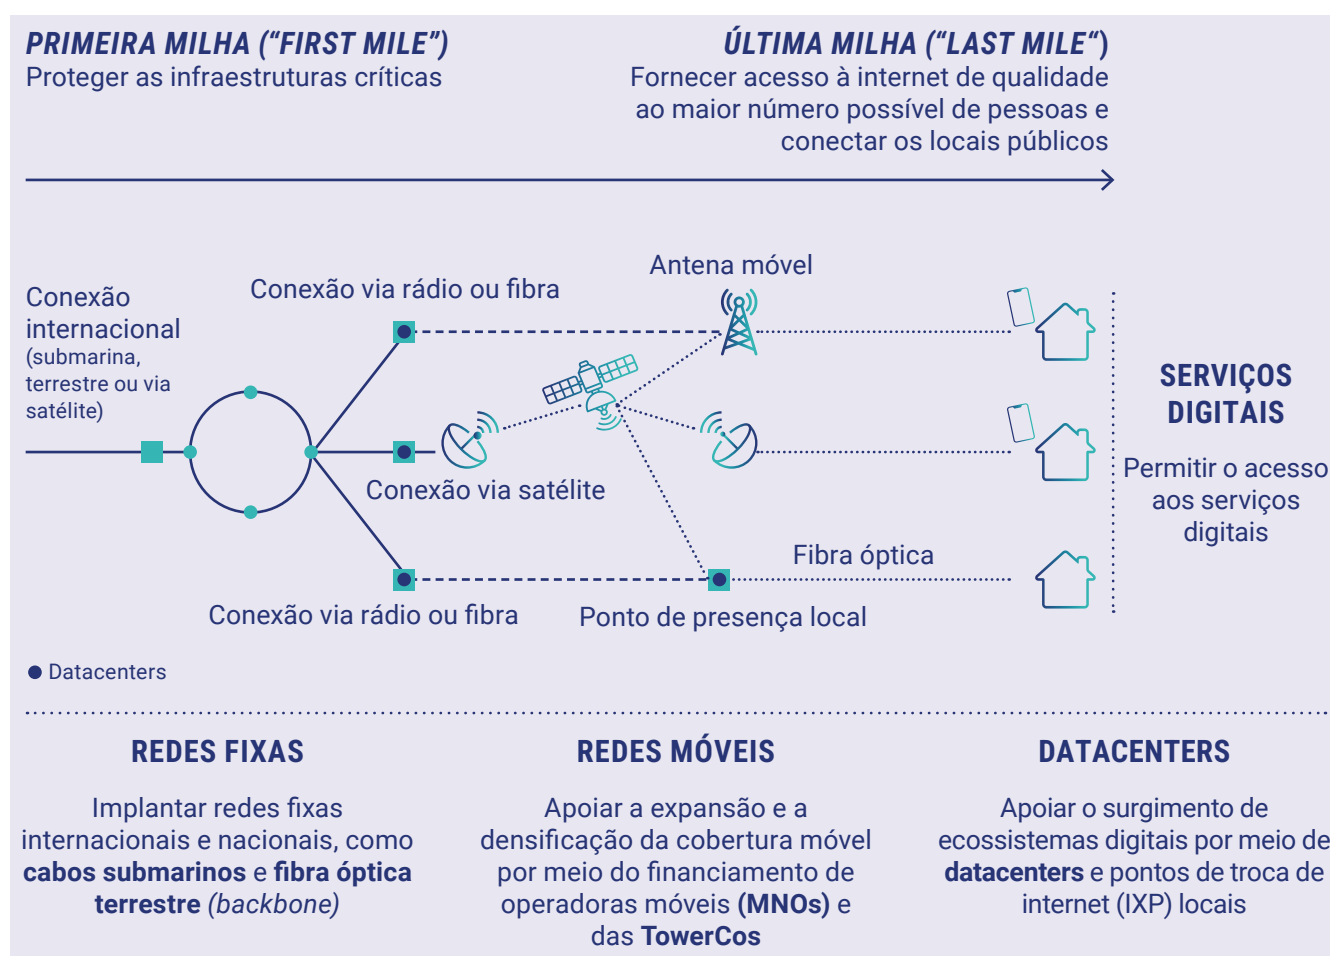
PRIMEIRA MILHA ("FIRST MILE")
Proteger as infraestruturas críticas

ÚLTIMA MILHA ("LAST MILE")
Fornecer acesso à internet de qualidade ao maior número possível de pessoas e conectar os locais públicos

Conexão internacional (submarina, terrestre ou via satélite)

Conexão via rádio ou fibra

Antena móvel

Conexão via satélite

Fibra óptica

Conexão via rádio ou fibra

Ponto de presença local

SERVIÇOS DIGITAIS

Permitir o acesso aos serviços digitais

Datacenters

REDES FIXAS

Implantar redes fixas internacionais e nacionais, como **cabos submarinos** e **fibra óptica terrestre** *(backbone)*

REDES MÓVEIS

Apoiar a expansão e a densificação da cobertura móvel por meio do financiamento de operadoras móveis **(MNOs)** e das **TowerCos**

DATACENTERS

Apoiar o surgimento de ecossistemas digitais por meio de **datacenters** e pontos de troca de internet (IXP) locais